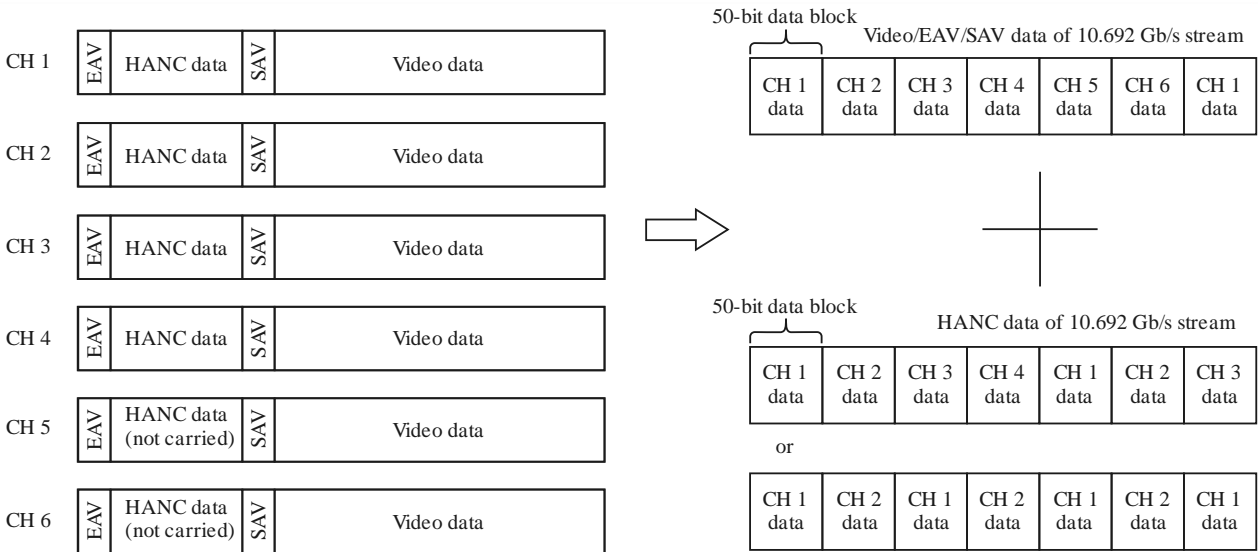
CH 1 | EAV | HANC data | SAV | Video data

CH 2 | EAV | HANC data | SAV | Video data

CH 3 | EAV | HANC data | SAV | Video data

CH 4 | EAV | HANC data | SAV | Video data

CH 5 | EAV | HANC data (not carried) | SAV | Video data

CH 6 | EAV | HANC data (not carried) | SAV | Video data

50-bit data block

Video/EAV/SAV data of 10.692 Gb/s stream

| CH 1 data | CH 2 data | CH 3 data | CH 4 data | CH 5 data | CH 6 data | CH 1 data |
|---|---|---|---|---|---|---|

50-bit data block

HANC data of 10.692 Gb/s stream

| CH 1 data | CH 2 data | CH 3 data | CH 4 data | CH 1 data | CH 2 data | CH 3 data |
|---|---|---|---|---|---|---|

or

| CH 1 data | CH 2 data | CH 1 data | CH 2 data | CH 1 data | CH 2 data | CH 1 data |
|---|---|---|---|---|---|---|